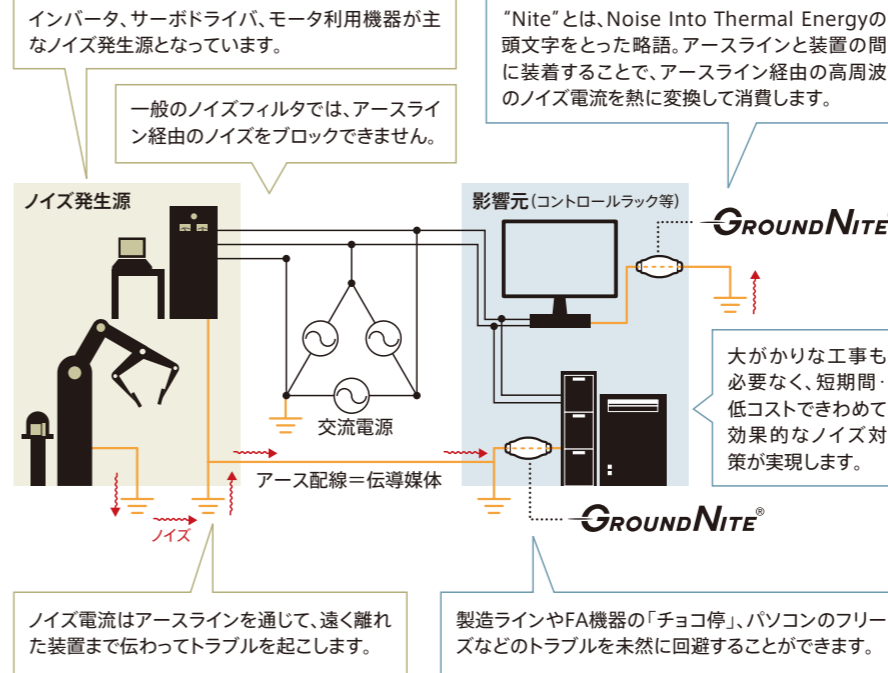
インバータ、サーボドライバ、モータ利用機器が主なノイズ発生源となっています。

"Nite"とは、Noise Into Thermal Energyの頭文字をとった略語。アースラインと装置の間に装着することで、アースライン経由の高周波のノイズ電流を熱に変換して消費します。

一般のノイズフィルタでは、アースライン経由のノイズをブロックできません。

ノイズ発生源

影響元(コントロールラック等)

GROUNDNITE

交流電源

大がかりな工事も必要なく、短期間・低コストできわめて効果的なノイズ対策が実現します。

アース配線＝伝導媒体

ノイズ

GROUNDNITE®

ノイズ電流はアースラインを通じて、遠く離れた装置まで伝わってトラブルを起こします。

製造ラインやFA機器の「チョコ停」、パソコンのフリーズなどのトラブルを未然に回避することができます。